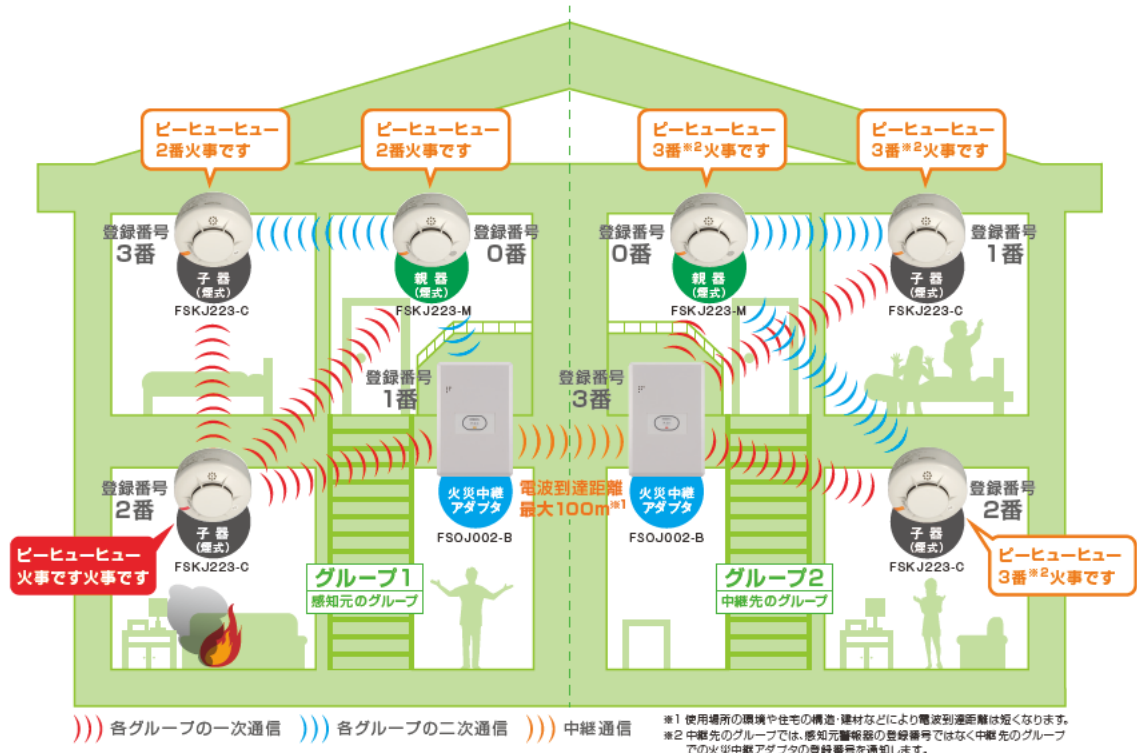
ピーヒューヒュー
2番火事です

ピーヒューヒュー
2番火事です

ピーヒューヒュー
3番$^{※2}$火事です

ピーヒューヒュー
3番$^{※2}$火事です

登録番号
3番

子器
(煙式)
FSKJ223-C

親器
(煙式)
FSKJ223-M

登録番号
0番

登録番号
0番

親器
(煙式)
FSKJ223-M

子器
(煙式)
FSKJ223-C

登録番号
1番

登録番号
1番

登録番号
3番

登録番号
2番

子器
(煙式)
FSKJ223-C

ピーヒューヒュー
火事です火事です

火災中継
アダプタ
FSOJ002-B

電波到達距離
最大100m$^{※1}$

火災中継
アダプタ
FSOJ002-B

登録番号
2番

子器
(煙式)
FSKJ223-C

ピーヒューヒュー
3番$^{※2}$火事です

グループ1
感知元のグループ

グループ2
中継先のグループ

各グループの一次通信　各グループの二次通信　中継通信

※1 使用場所の環境や住宅の構造・建材などにより電波到達距離は短くなります。
※2 中継先のグループでは、感知元警報器の登録番号ではなく中継先のグループでの火災中継アダプタの登録番号を通知します。